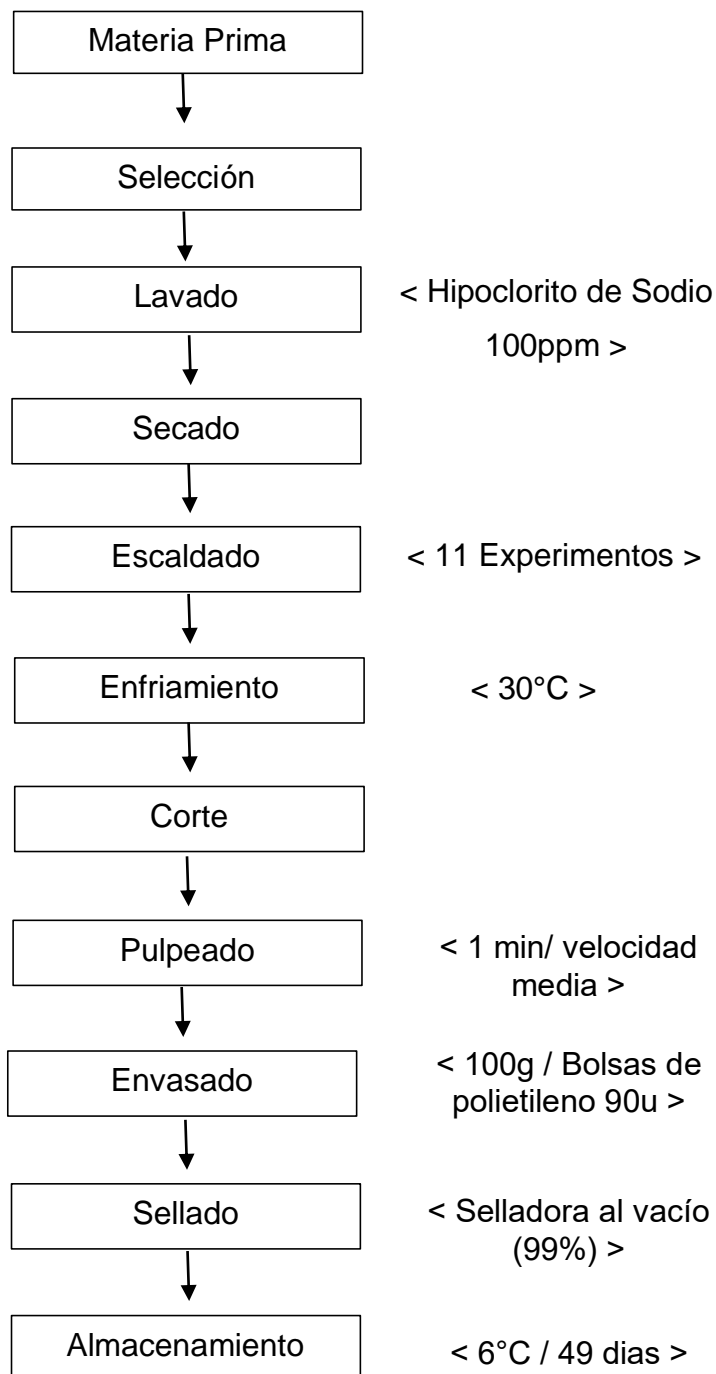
Materia Prima

Selección

Lavado

< Hipoclorito de Sodio 100ppm >

Secado

Escaldado

< 11 Experimentos >

Enfriamiento

< 30°C >

Corte

Pulpeado

< 1 min/ velocidad media >

Envasado

< 100g / Bolsas de polietileno 90u >

Sellado

< Selladora al vacío (99%) >

Almacenamiento

< 6°C / 49 dias >